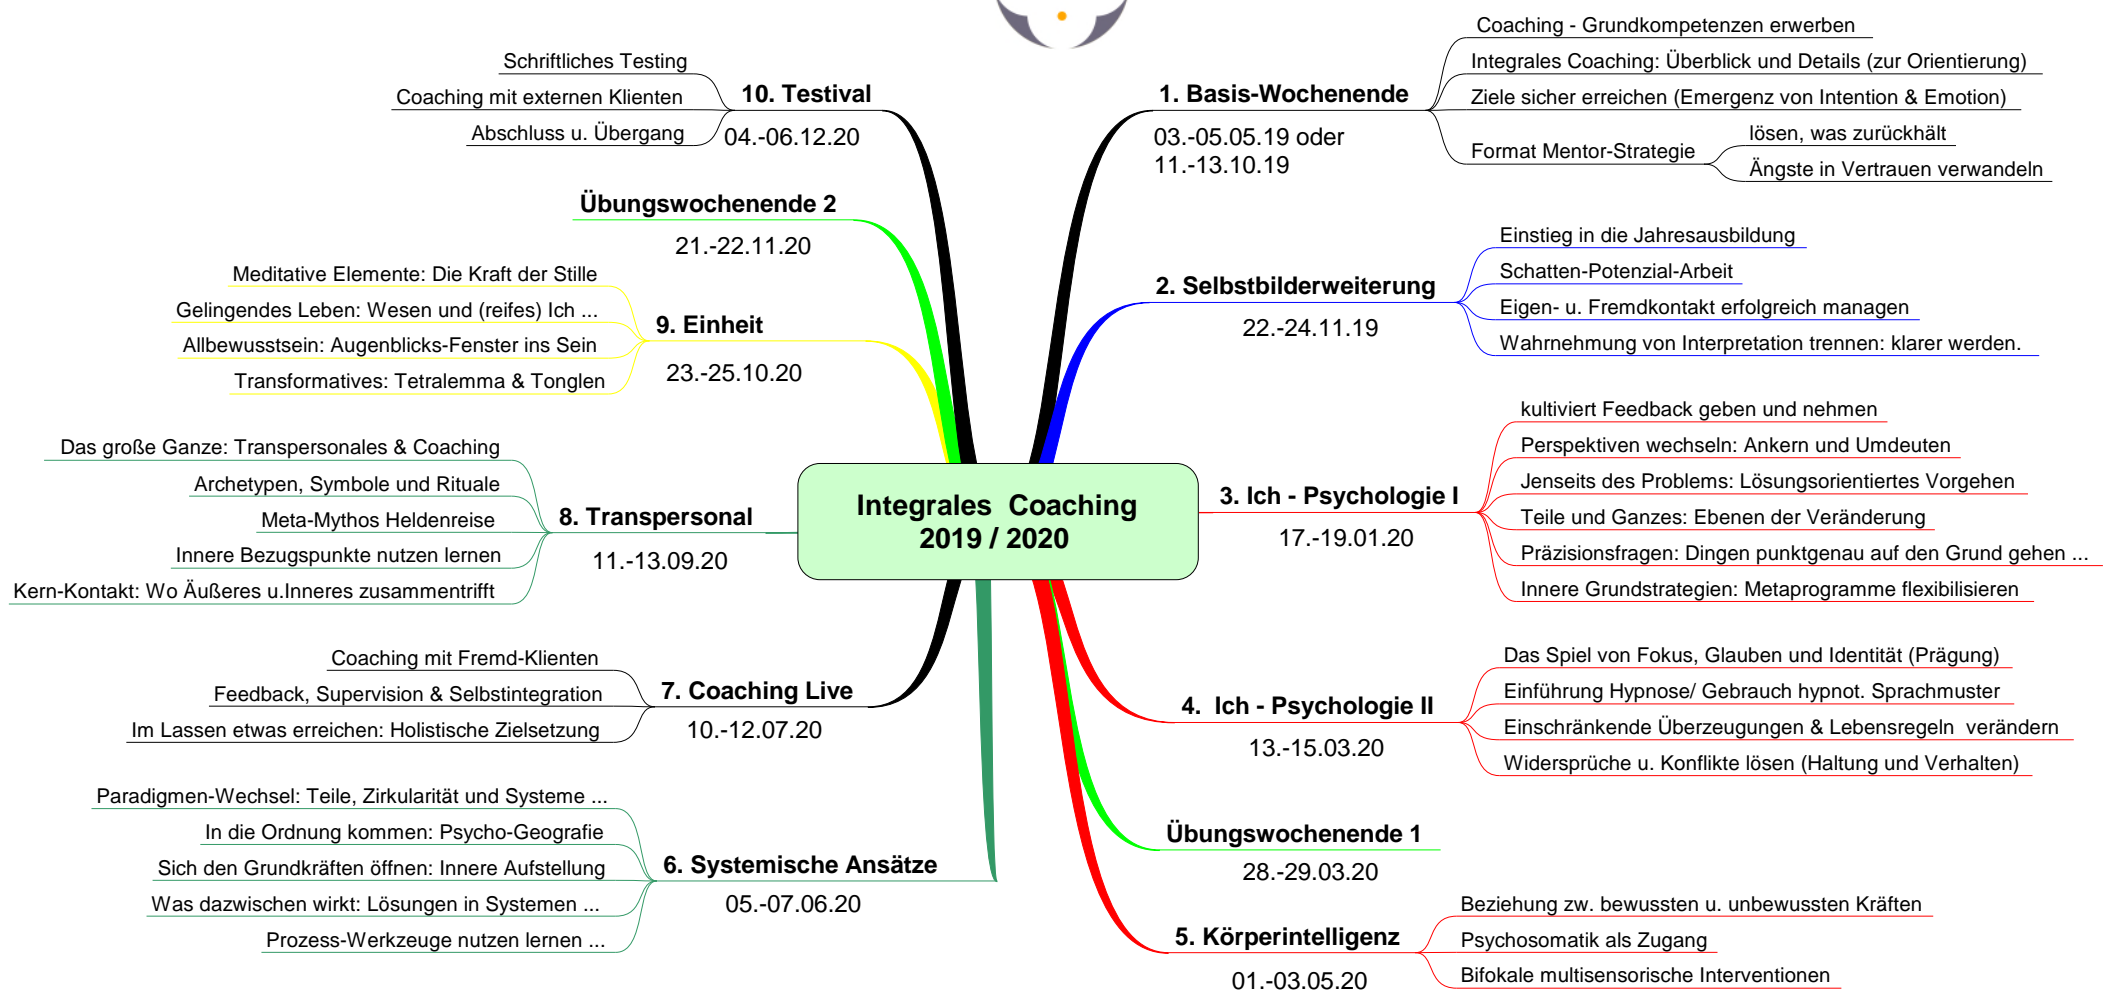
Integrales Coaching
2019 / 2020

1. Basis-Wochenende
03.-05.05.19 oder
11.-13.10.19
Coaching - Grundkompetenzen erwerben
Integrales Coaching: Überblick und Details (zur Orientierung)
Ziele sicher erreichen (Emergenz von Intention & Emotion)
Format Mentor-Strategie
lösen, was zurückhält
Ängste in Vertrauen verwandeln

2. Selbstbilderweiterung
22.-24.11.19
Einstieg in die Jahresausbildung
Schatten-Potenzial-Arbeit
Eigen- u. Fremdkontakt erfolgreich managen
Wahrnehmung von Interpretation trennen: klarer werden.

3. Ich - Psychologie I
17.-19.01.20
kultiviert Feedback geben und nehmen
Perspektiven wechseln: Ankern und Umdeuten
Jenseits des Problems: Lösungsorientiertes Vorgehen
Teile und Ganzes: Ebenen der Veränderung
Präzisionsfragen: Dingen punktgenau auf den Grund gehen ...
Innere Grundstrategien: Metaprogramme flexibilisieren

4. Ich - Psychologie II
13.-15.03.20
Das Spiel von Fokus, Glauben und Identität (Prägung)
Einführung Hypnose/ Gebrauch hypnot. Sprachmuster
Einschränkende Überzeugungen & Lebensregeln verändern
Widersprüche u. Konflikte lösen (Haltung und Verhalten)

Übungswochenende 1
28.-29.03.20

5. Körperintelligenz
01.-03.05.20
Beziehung zw. bewussten u. unbewussten Kräften
Psychosomatik als Zugang
Bifokale multisensorische Interventionen

6. Systemische Ansätze
05.-07.06.20
Paradigmen-Wechsel: Teile, Zirkularität und Systeme ...
In die Ordnung kommen: Psycho-Geografie
Sich den Grundkräften öffnen: Innere Aufstellung
Was dazwischen wirkt: Lösungen in Systemen ...
Prozess-Werkzeuge nutzen lernen ...

7. Coaching Live
10.-12.07.20
Coaching mit Fremd-Klienten
Feedback, Supervision & Selbstintegration
Im Lassen etwas erreichen: Holistische Zielsetzung

8. Transpersonal
11.-13.09.20
Das große Ganze: Transpersonales & Coaching
Archetypen, Symbole und Rituale
Meta-Mythos Heldenreise
Innere Bezugspunkte nutzen lernen
Kern-Kontakt: Wo Äußeres u.Inneres zusammentrifft

9. Einheit
23.-25.10.20
Meditative Elemente: Die Kraft der Stille
Gelingendes Leben: Wesen und (reifes) Ich ...
Allbewusstsein: Augenblicks-Fenster ins Sein
Transformatives: Tetralemma & Tonglen

Übungswochenende 2
21.-22.11.20

10. Testival
04.-06.12.20
Schriftliches Testing
Coaching mit externen Klienten
Abschluss u. Übergang